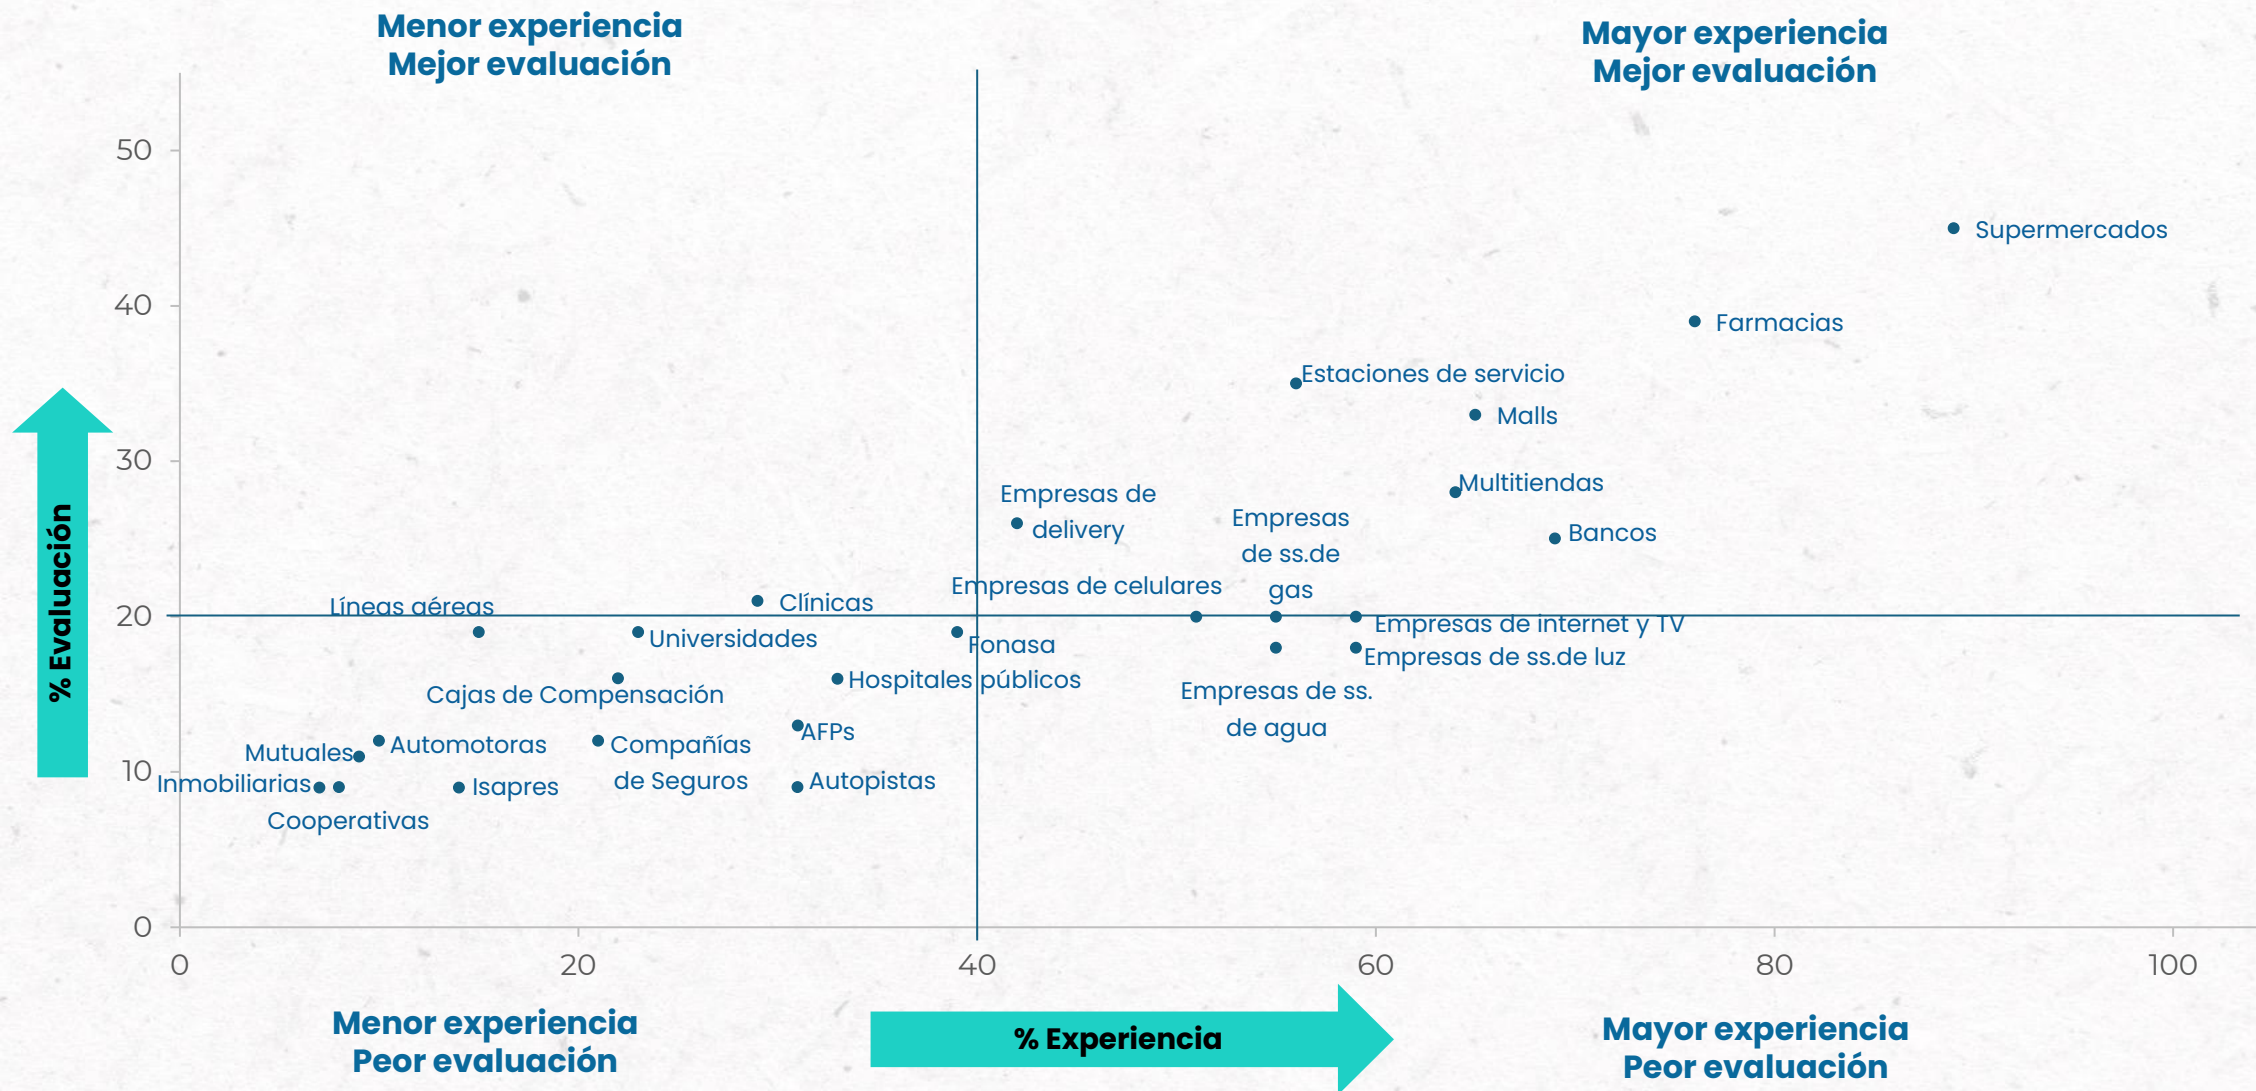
Menor experiencia
Mejor evaluación

Mayor experiencia
Mejor evaluación

% Evaluación

50
40
30
20
10
0

Supermercados
Farmacias
Estaciones de servicio
Malls
Multitiendas
Bancos
Empresas de delivery
Empresas de ss.de gas
Empresas de celulares
Empresas de internet y TV
Empresas de ss.de luz
Empresas de ss. de agua
Líneas aéreas
Clínicas
Universidades
Fonasa
Hospitales públicos
Cajas de Compensación
AFPs
Mutuales
Automotoras
Compañías de Seguros
Inmobiliarias
Isapres
Autopistas
Cooperativas

0
20
40
60
80
100

Menor experiencia
Peor evaluación

% Experiencia

Mayor experiencia
Peor evaluación